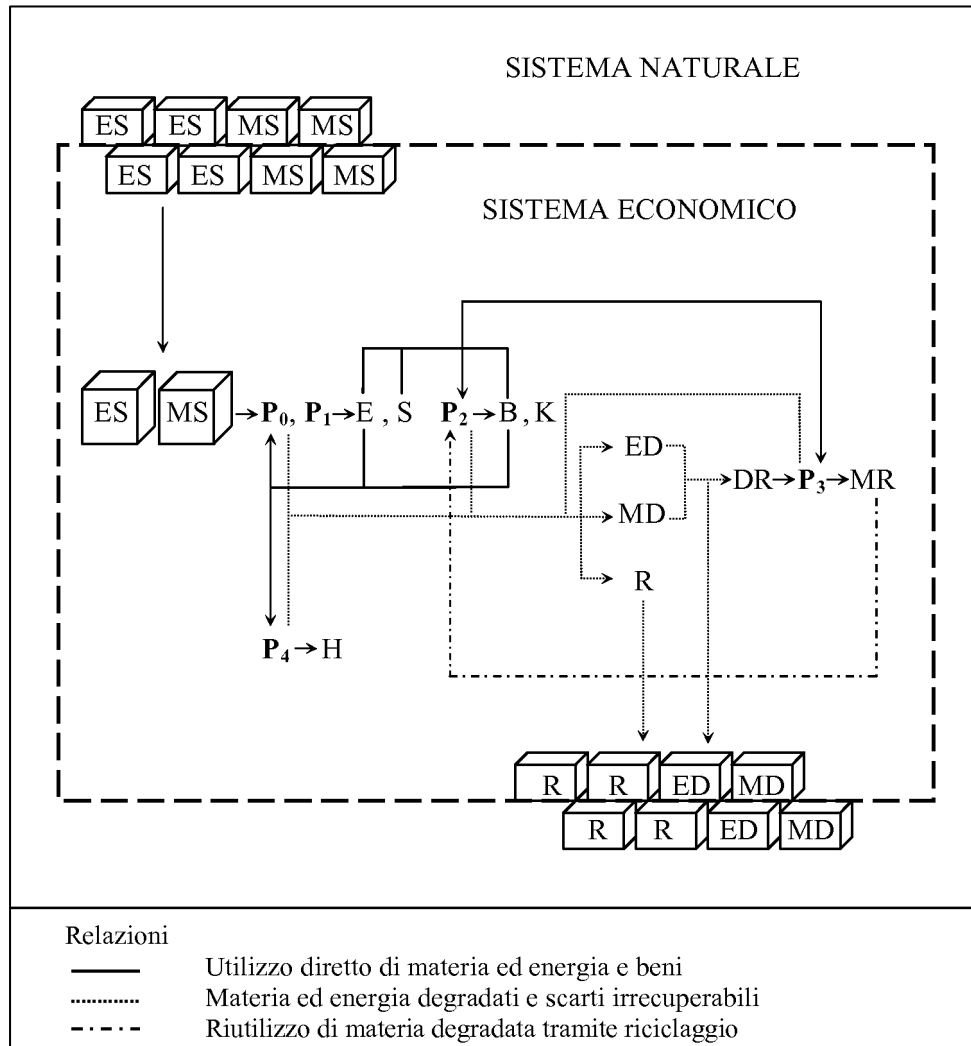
SISTEMA NATURALE

ES ES MS MS
ES ES MS MS

SISTEMA ECONOMICO

ES MS → $\mathbf{P_0}$, $\mathbf{P_1}$ → E , S $\mathbf{P_2}$ → B , K

ED
MD
R

DR → $\mathbf{P_3}$ → MR

$\mathbf{P_4}$ → H

R R ED MD
R R ED MD

Relazioni
Utilizzo diretto di materia ed energia e beni
Materia ed energia degradati e scarti irrecuperabili
Riutilizzo di materia degradata tramite riciclaggio